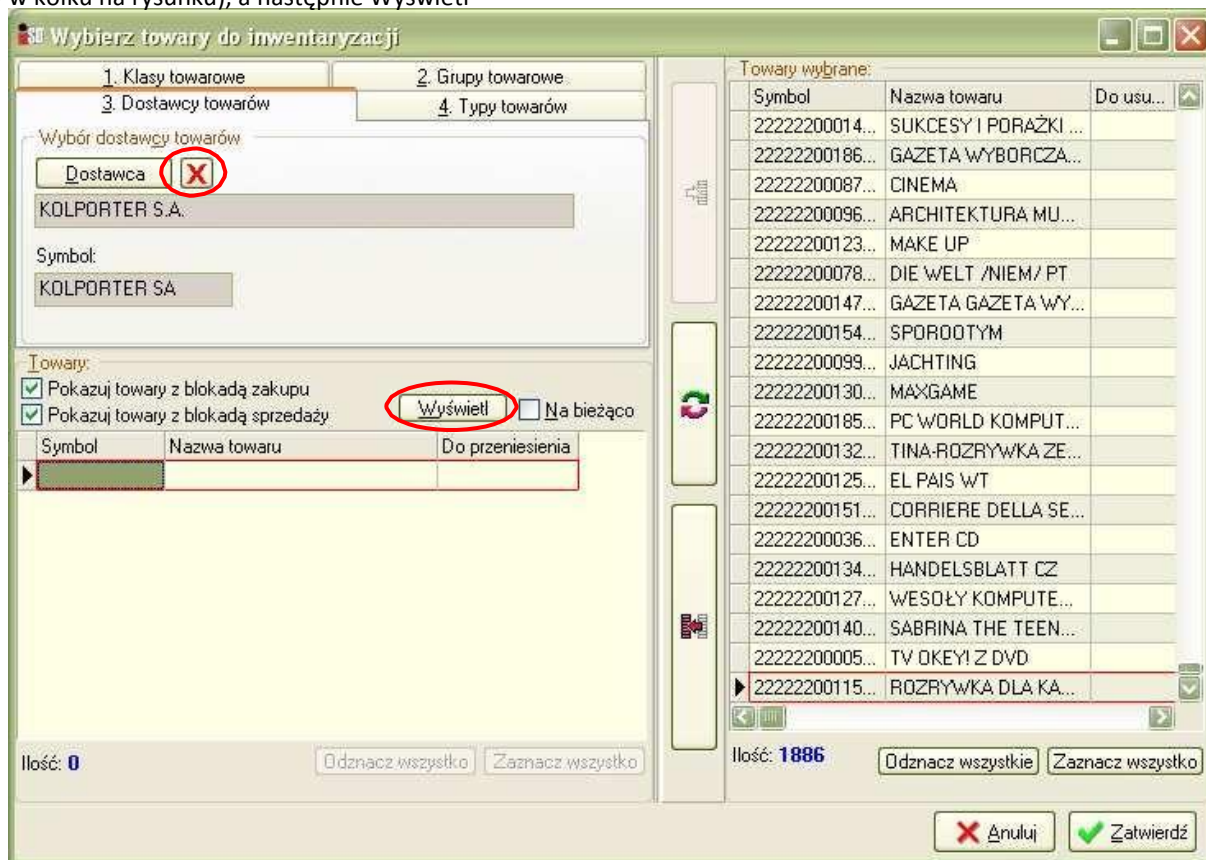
w kółka na rysunku), a następnie Wyświetl

Wybierz towary do inwentaryzacji

1. Klasy towarowe
2. Grupy towarowe
3. Dostawcy towarów
4. Typy towarów

Wybór dostawcy towarów
Dostawca
KOLPORTER S.A.
Symbol:
KOLPORTER SA

Towary:
Pokazuj towary z blokadą zakupu
Pokazuj towary z blokadą sprzedaży
Wyświetl
Na bieżąco

| Symbol | Nazwa towaru | Do przeniesienia |
|---|---|---|
| | | |

Ilość: 0
Odznacz wszystko
Zaznacz wszystko

Towary wybrane:

| Symbol | Nazwa towaru | Do usu... |
|---|---|---|
| 22222200014... | SUKCESY I PORAŻKI ... | |
| 22222200186... | GAZETA WYBORCZA... | |
| 22222200087... | CINEMA | |
| 22222200096... | ARCHITEKTURA MU... | |
| 22222200123... | MAKE UP | |
| 22222200078... | DIE WELT /NIEM/ PT | |
| 22222200147... | GAZETA GAZETA WY... | |
| 22222200154... | SPOROOTYM | |
| 22222200099... | JACHTING | |
| 22222200130... | MAXGAME | |
| 22222200185... | PC WORLD KOMPUT... | |
| 22222200132... | TINA-ROZRYWKA ZE... | |
| 22222200125... | EL PAIS WT | |
| 22222200151... | CORRIERE DELLA SE... | |
| 22222200036... | ENTER CD | |
| 22222200134... | HANDELSBLATT CZ | |
| 22222200127... | WESOŁY KOMPUTE... | |
| 22222200140... | SABRINA THE TEEN... | |
| 22222200005... | TV OKEY! Z DVD | |
| 22222200115... | ROZRYWKA DLA KA... | |

Ilość: 1886
Odznacz wszystkie
Zaznacz wszystko

Anuluj
Zatwierdź